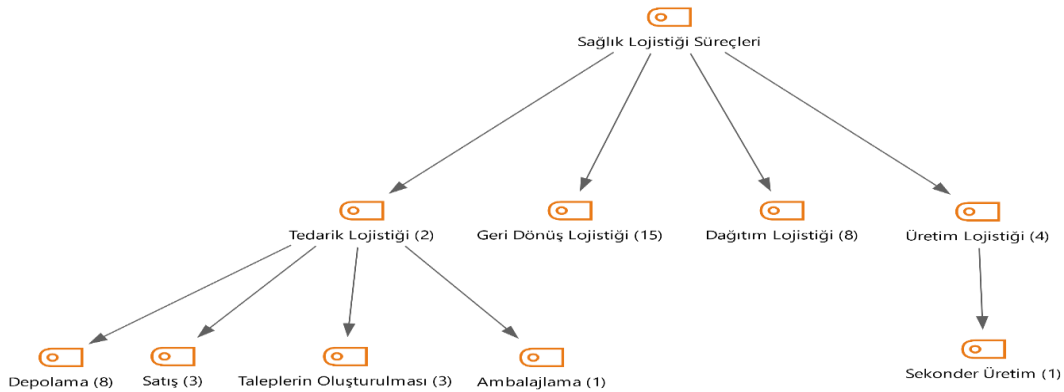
Sağlık Lojistiği Süreçleri

Tedarik Lojistiği (2)

Geri Dönüş Lojistiği (15)

Dağıtım Lojistiği (8)

Üretim Lojistiği (4)

Depolama (8)

Satış (3)

Taleplerin Oluşturulması (3)

Ambalajlama (1)

Sekonder Üretim (1)